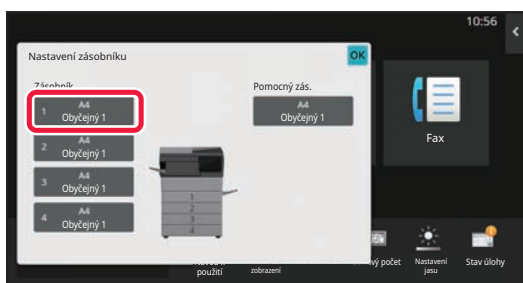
10:56

Nastavení zásobníku

OK

Zásobník

1 A4 Obyčejný 1

2 A4 Obyčejný 1

3 A4 Obyčejný 1

4 A4 Obyčejný 1

1
2
3
4

Pomocný zás.

A4 Obyčejný 1

Fax

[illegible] použití

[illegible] zobrazení

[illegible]vý počet

Nastavení jasu

Stav úlohy